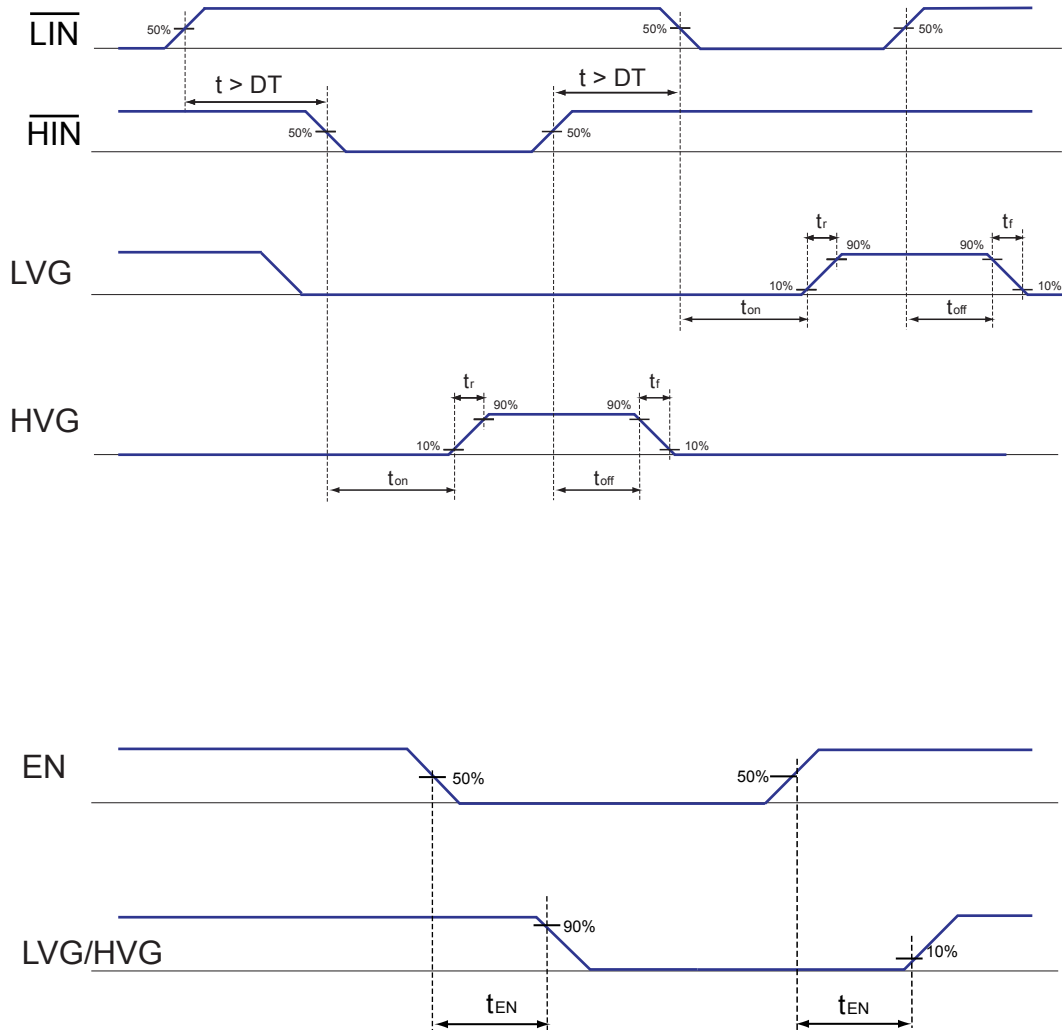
$\overline{\text{LIN}}$

50%

50%

50%

t > DT

t > DT

$\overline{\text{HIN}}$

50%

50%

LVG

$t_r$

90%

90%

$t_f$

10%

10%

$t_{on}$

$t_{off}$

HVG

$t_r$

90%

90%

$t_f$

10%

10%

$t_{on}$

$t_{off}$

EN

50%

50%

LVG/HVG

90%

10%

$t_{EN}$

$t_{EN}$